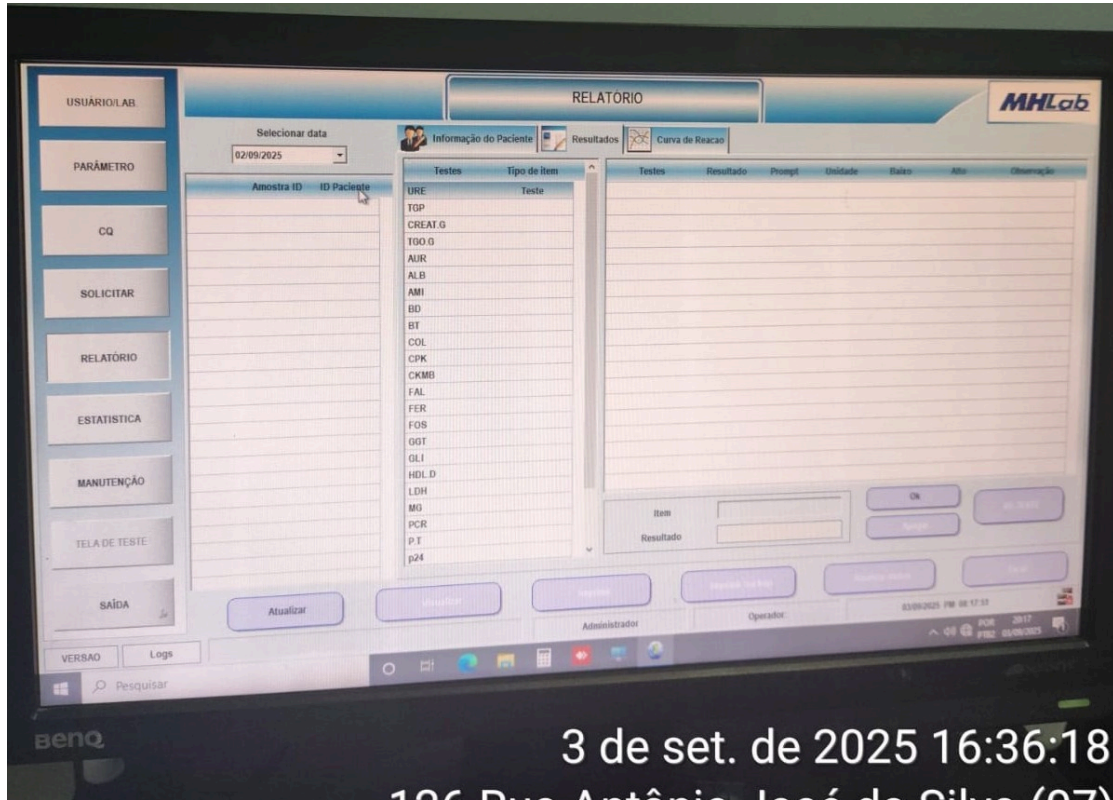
USUÁRIO/LAB.

PARÂMETRO

CQ

SOLICITAR

RELATÓRIO

ESTATISTICA

MANUTENÇÃO

TELA DE TESTE

SAÍDA

RELATÓRIO

MHLab

Selecionar data

02/09/2025

Amostra ID | ID Paciente

Informação do Paciente | Resultados | Curva de Reacao

| Testes | Tipo de item |
|---|---|
| URE | Teste |
| TGP | |
| CREAT.G | |
| TGO.O | |
| AUR | |
| ALB | |
| AMI | |
| BD | |
| BT | |
| COL | |
| CPK | |
| CKMB | |
| FAL | |
| FER | |
| FOS | |
| GGT | |
| GLI | |
| HDL.D | |
| LDH | |
| MG | |
| PCR | |
| P.T | |
| p24 | |

| Testes | Resultado | Prompt | Unidade | Baixo | Alto | Observação |
|---|---|---|---|---|---|---|

Item

Resultado

Ok

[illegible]

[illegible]

Atualizar

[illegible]

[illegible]

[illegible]

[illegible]

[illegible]

Administrador

Operador

03/09/2025 PM 08:17:31

VERSAO

Logs

Pesquisar

POR PTB2 20:17 03/09/2025

BenQ

3 de set. de 2025 16:36:18

136 Rua Antônio José da Silva (27)